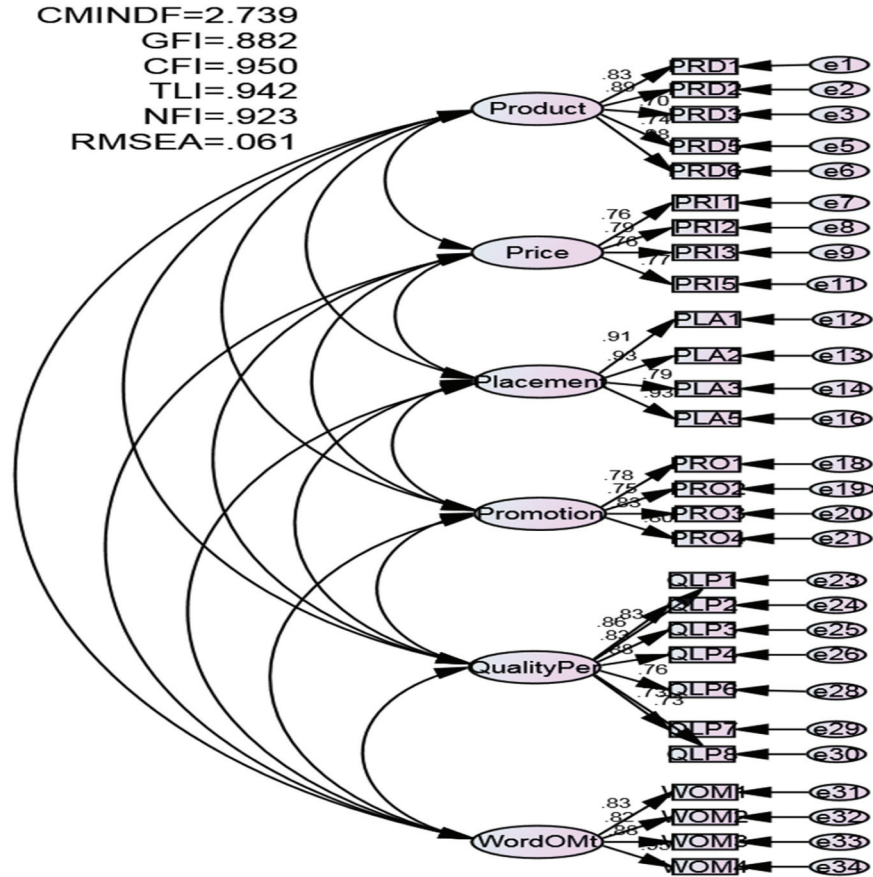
CMINDF=2.739
GFI=.882
CFI=.950
TLI=.942
NFI=.923
RMSEA=.061

Product
.83
.89
.70
.74
.88
PRD1
PRD2
PRD3
PRD5
PRD6
e1
e2
e3
e5
e6

Price
.76
.79
.76
.77
PRI1
PRI2
PRI3
PRI5
e7
e8
e9
e11

Placement
.91
.93
.79
.93
PLA1
PLA2
PLA3
PLA5
e12
e13
e14
e16

Promotion
.78
.75
.83
.80
PRO1
PRO2
PRO3
PRO4
e18
e19
e20
e21

QualityPer
.86
.83
.83
.88
.76
.73
.73
QLP1
QLP2
QLP3
QLP4
QLP6
QLP7
QLP8
e23
e24
e25
e26
e28
e29
e30

WordOMt
.83
.82
.88
.93
WOM1
WOM2
WOM3
WOM4
e31
e32
e33
e34